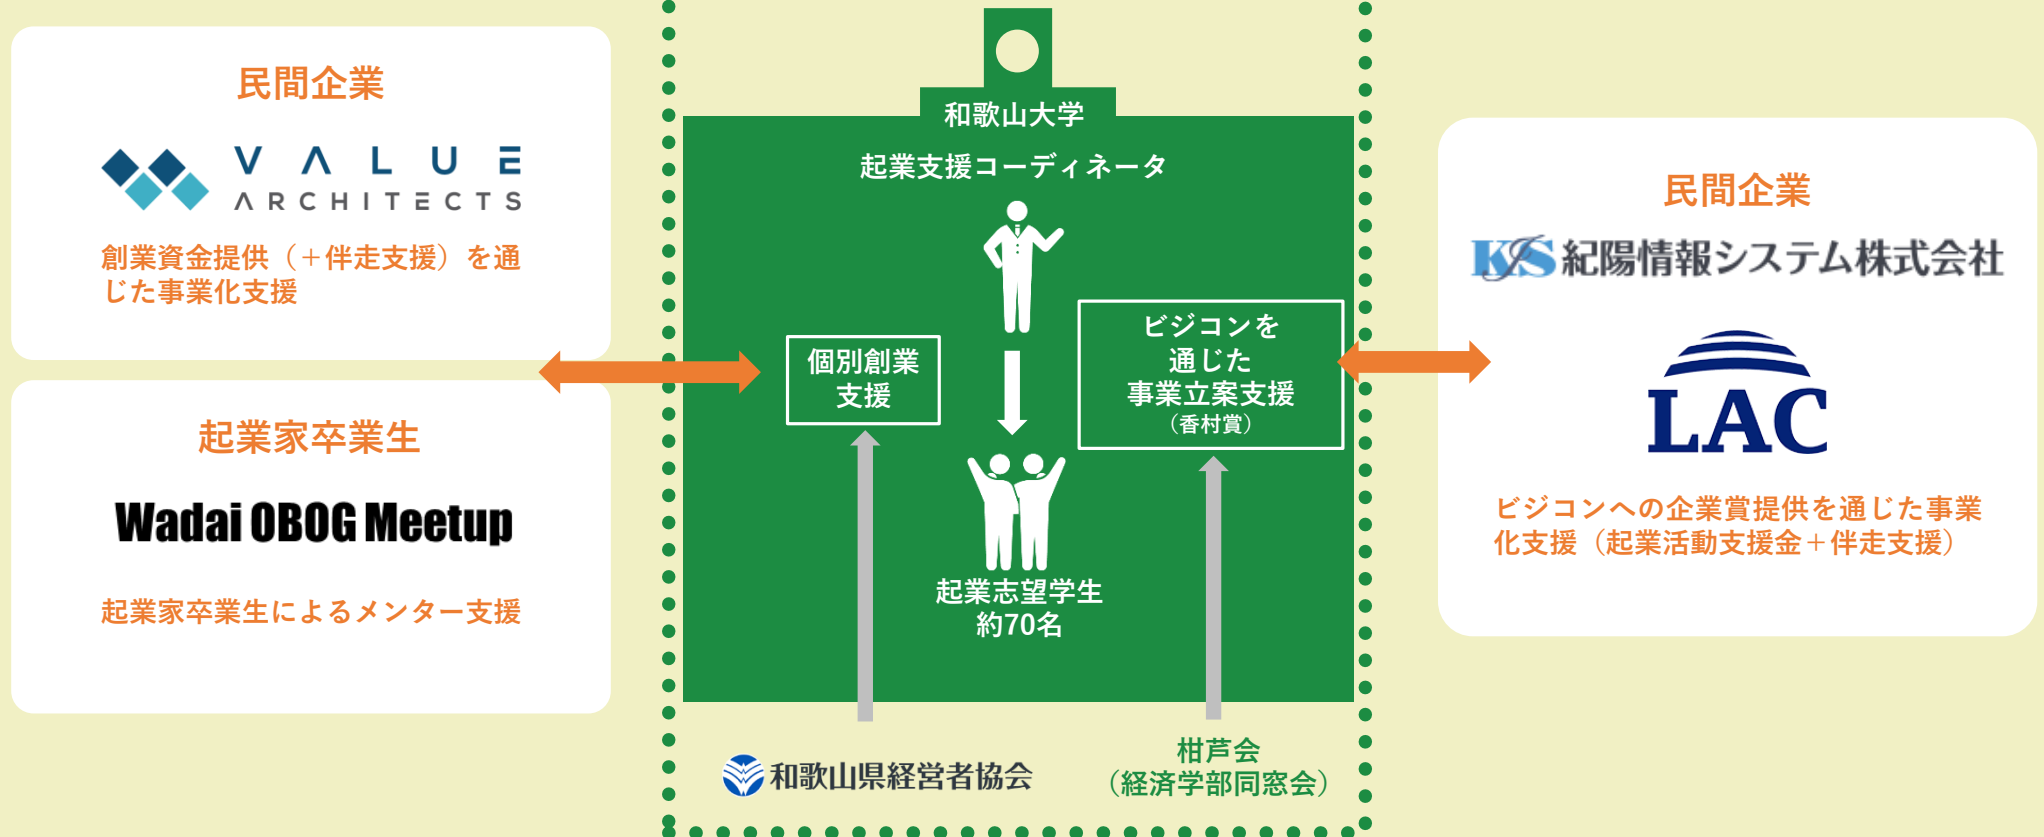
民間企業

VALUE ARCHITECTS

創業資金提供（＋伴走支援）を通じた事業化支援

起業家卒業生

Wadai OBOG Meetup

起業家卒業生によるメンター支援

和歌山大学

起業支援コーディネータ

個別創業支援

ビジコンを通じた事業立案支援（香村賞）

起業志望学生約70名

和歌山県経営者協会

柑芦会（経済学部同窓会）

民間企業

KIS 紀陽情報システム株式会社

LAC

ビジコンへの企業賞提供を通じた事業化支援（起業活動支援金＋伴走支援）